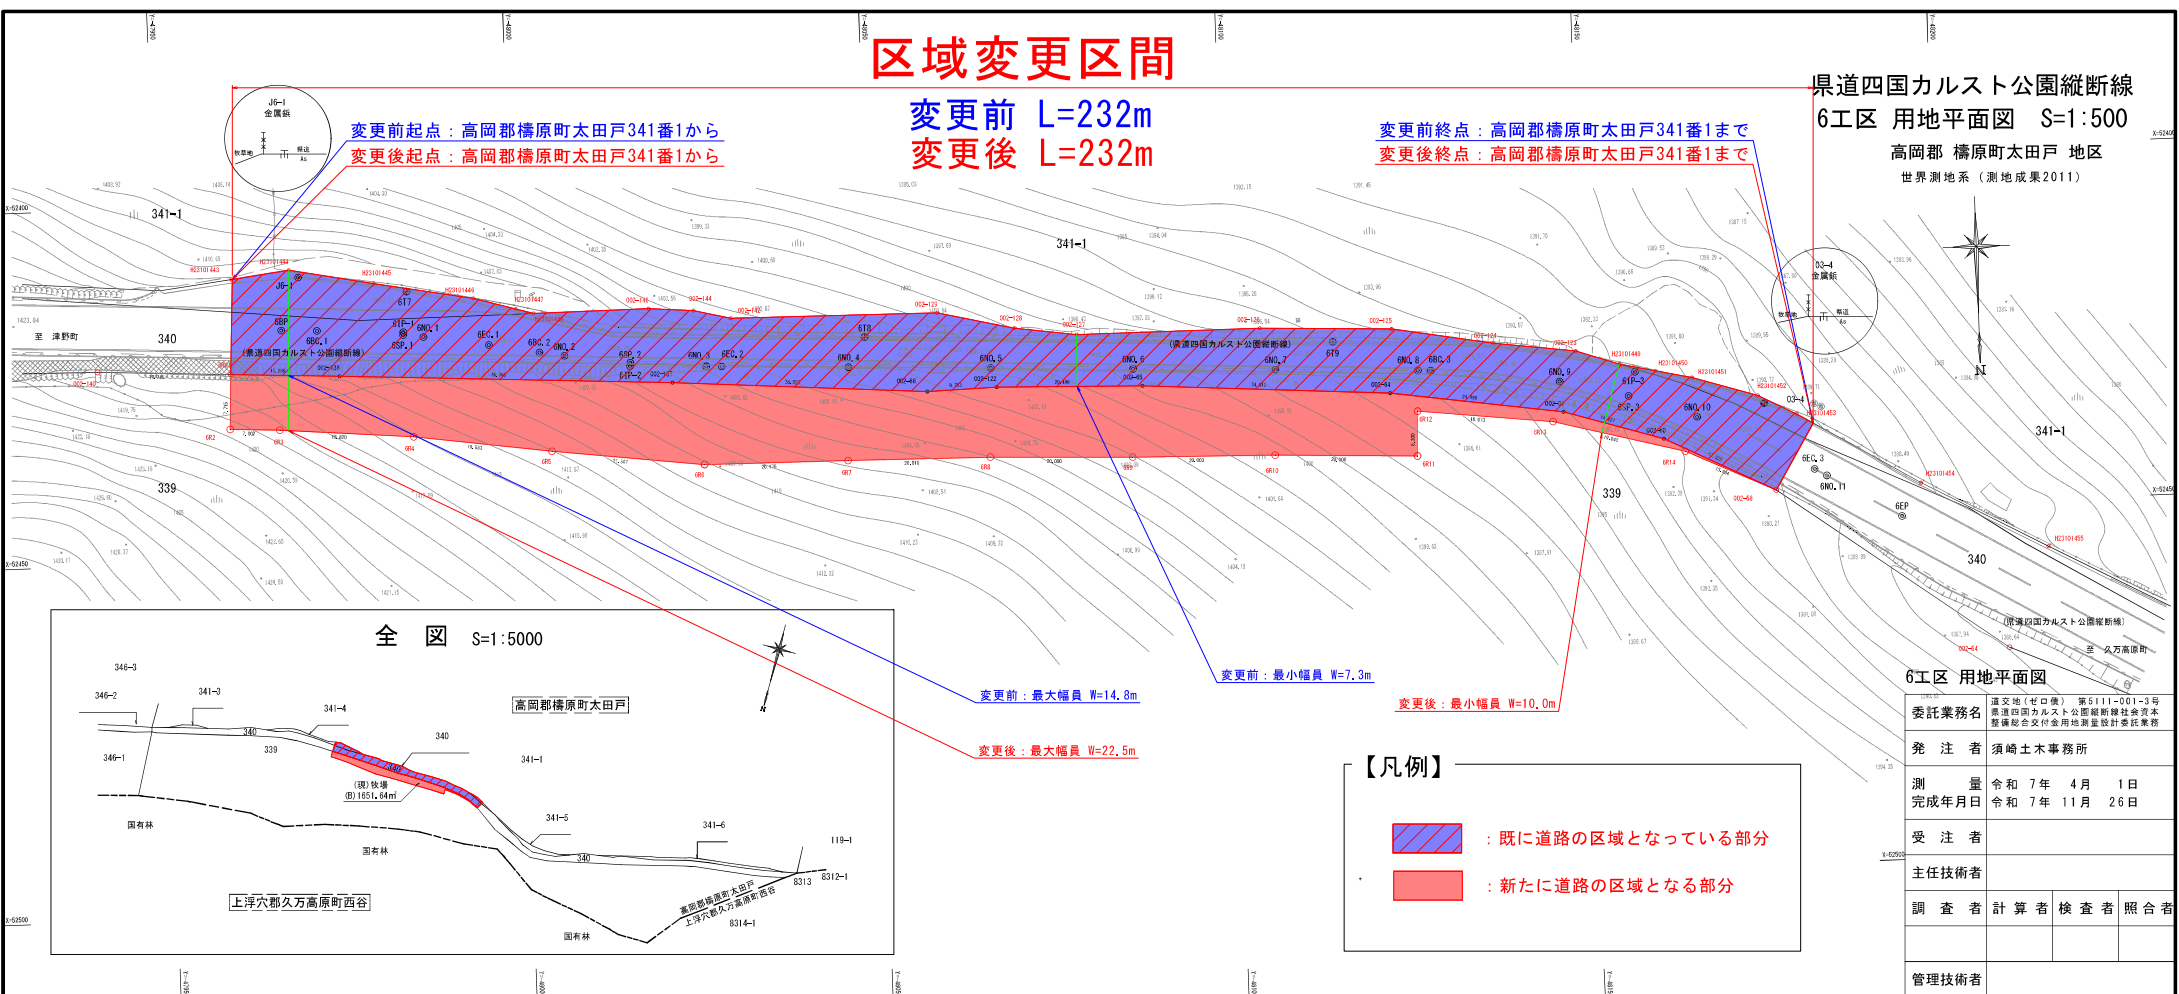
区域変更区間

変更前 L=232m
変更後 L=232m

県道四国カルスト公園縦断線
6工区 用地平面図 S=1:500
高岡郡 檮原町太田戸 地区
世界測地系（測地成果2011）

変更前起点：高岡郡檮原町太田戸341番1から
変更後起点：高岡郡檮原町太田戸341番1から

変更前終点：高岡郡檮原町太田戸341番1まで
変更後終点：高岡郡檮原町太田戸341番1まで

J6-1
金属鋲

03-4
金属鋲

341-1
341-1
341-1
340
340
339
339

至 津野町
至 久万高原町

（県道四国カルスト公園縦断線）
（県道四国カルスト公園縦断線）
（県道四国カルスト公園縦断線）

変更前：最大幅員 W=14.8m
変更後：最大幅員 W=22.5m
変更前：最小幅員 W=7.3m
変更後：最小幅員 W=10.0m

全 図 S=1:5000
高岡郡檮原町太田戸
上浮穴郡久万高原町西谷
346-3
346-2
346-1
341-3
341-4
340
339
340
341-1
341-5
341-6
340
119-1
8313
8312-1
8314-1
（現）牧場
(B)1651.64㎡
国有林
国有林
国有林
高岡郡檮原町太田戸
上浮穴郡久万高原町西谷

【凡例】
：既に道路の区域となっている部分
：新たに道路の区域となる部分

6工区 用地平面図

| 委託業務名 | 道交地（ゼロ債） 第5111-001-3号 県道四国カルスト公園縦断線社会資本整備総合交付金用地測量設計委託業務 | | |
|---|---|---|---|
| 発 注 者 | 須崎土木事務所 | | |
| 測 量 完成年月日 | 令和 7年 4月 1日 令和 7年 11月 26日 | | |
| 受 注 者 | | | |
| 主任技術者 | | | |
| 調 査 者 | 計 算 者 | 検 査 者 | 照 合 者 |
| | | | |
| 管理技術者 | | | |